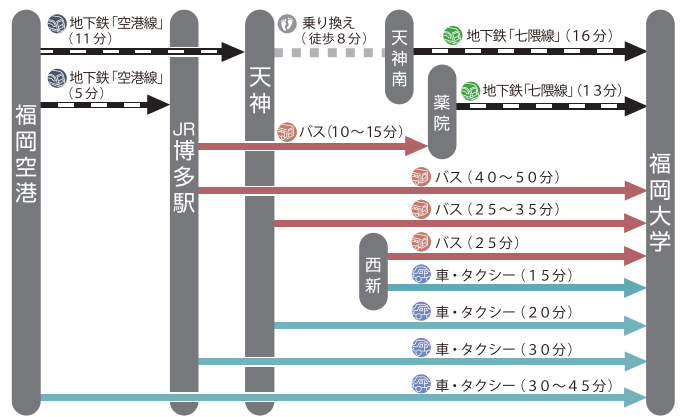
福岡空港

地下鉄「空港線」（11分）

地下鉄「空港線」（5分）

JR博多駅

天神

乗り換え（徒歩8分）

天神南

地下鉄「七隈線」（16分）

薬院

地下鉄「七隈線」（13分）

バス（10～15分）

バス（40～50分）

バス（25～35分）

西新

バス（25分）

車・タクシー（15分）

車・タクシー（20分）

車・タクシー（30分）

車・タクシー（30～45分）

福岡大学